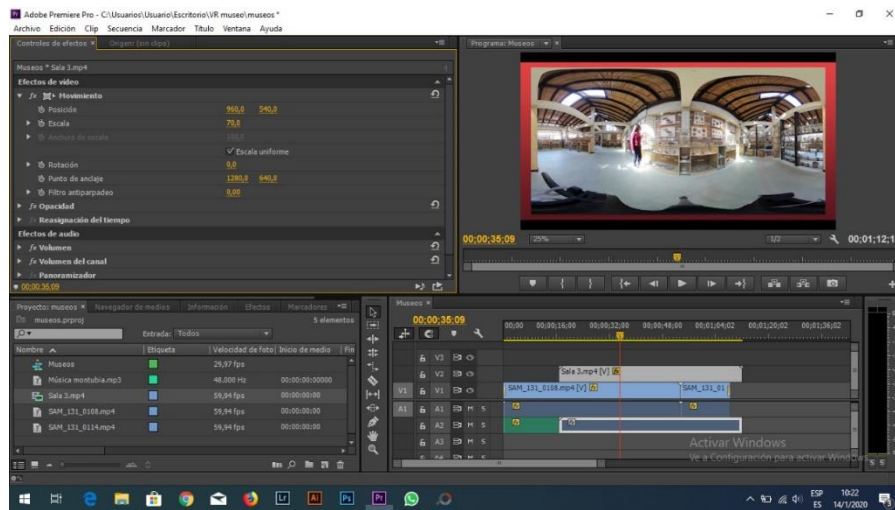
Adobe Premiere Pro - C:\Usuarios\Usuario\Escritorio\VR museo\museos *
Archivo Edición Clip Secuencia Marcador Título Ventana Ayuda

Controles de efectos × Origen: (sin clips)
Museos * Sala 3.mp4
Efectos de vídeo
fx Movimiento
Posición 960,0 540,0
Escala 70,0
Anchura de escala 100,0
✓ Escala uniforme
Rotación 0,0
Punto de anclaje 1280,0 640,0
Filtro antiparpadeo 0,00
fx Opacidad
Reasignación del tiempo
Efectos de audio
fx Volumen
fx Volumen del canal
Panoramizador
00;00;35;09

Programa: Museos
00;00;35;09 25% 1/2 00;01;12;1

Proyecto: museos × Navegador de medios Información Efectos Marcadores
museos.prproj 5 elementos
Entrada: Todos

| Nombre | Etiqueta | Velocidad de fotog | Inicio de medio |
|---|---|---|---|
| Museos | | 29,97 fps | |
| Música montubia.mp3 | | 48.000 Hz | 00:00:00:00000 |
| Sala 3.mp4 | | 59,94 fps | 00:00:00:00 |
| SAM_131_0108.mp4 | | 59,94 fps | 00:00:00:00 |
| SAM_131_0114.mp4 | | 59,94 fps | 00:00:00:00 |

Museos ×
00;00;35;09
00;00 00;00;16;00 00;00;32;00 00;00;48;00 00;01;04;02 00;01;20;02 00;01;36;02
V3
V2 Sala 3.mp4 [V]
V1 V1 SAM_131_0108.mp4 [V] SAM_131_01
A1 A1 M S
A2 M S
A3 M S

Activar Windows
Ve a Configuración para activar Windows.

ESP ES 10:22 14/1/2020